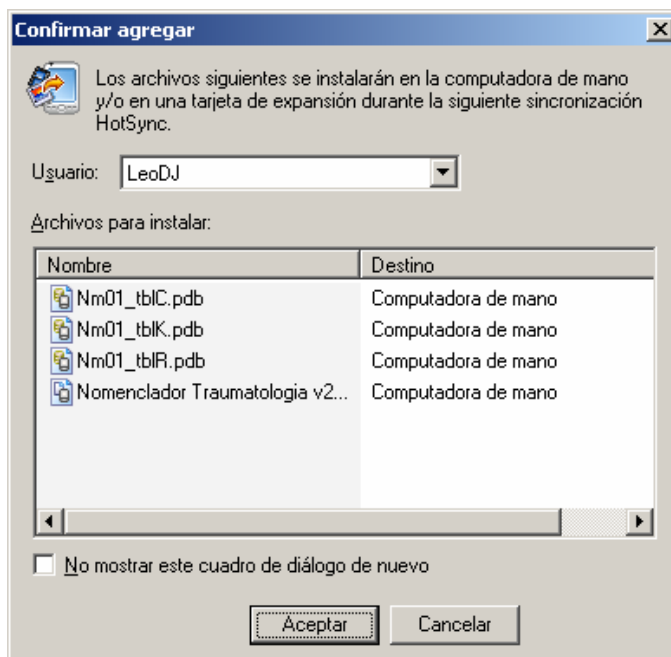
Confirmar agregar

Los archivos siguientes se instalarán en la computadora de mano y/o en una tarjeta de expansión durante la siguiente sincronización HotSync.

Usuario: LeoDJ

Archivos para instalar:

| Nombre | Destino |
|---|---|
| Nm01_tblC.pdb | Computadora de mano |
| Nm01_tblK.pdb | Computadora de mano |
| Nm01_tblR.pdb | Computadora de mano |
| Nomenclador Traumatologia v2... | Computadora de mano |

No mostrar este cuadro de diálogo de nuevo

Aceptar Cancelar